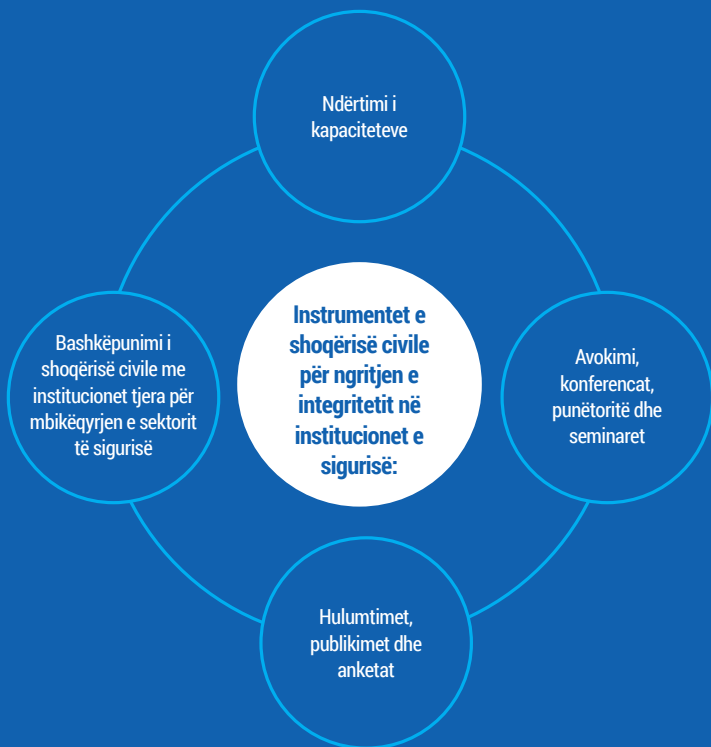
Ndërtimi i kapaciteteve

Bashkëpunimi i shoqërisë civile me institucionet tjera për mbikëqyrjen e sektorit të sigurisë

Instrumentet e shoqërisë civile për ngritjen e integritetit në institucionet e sigurisë:

Avokimi, konferencat, punëtoritë dhe seminaret

Hulumtimet, publikimet dhe anketat